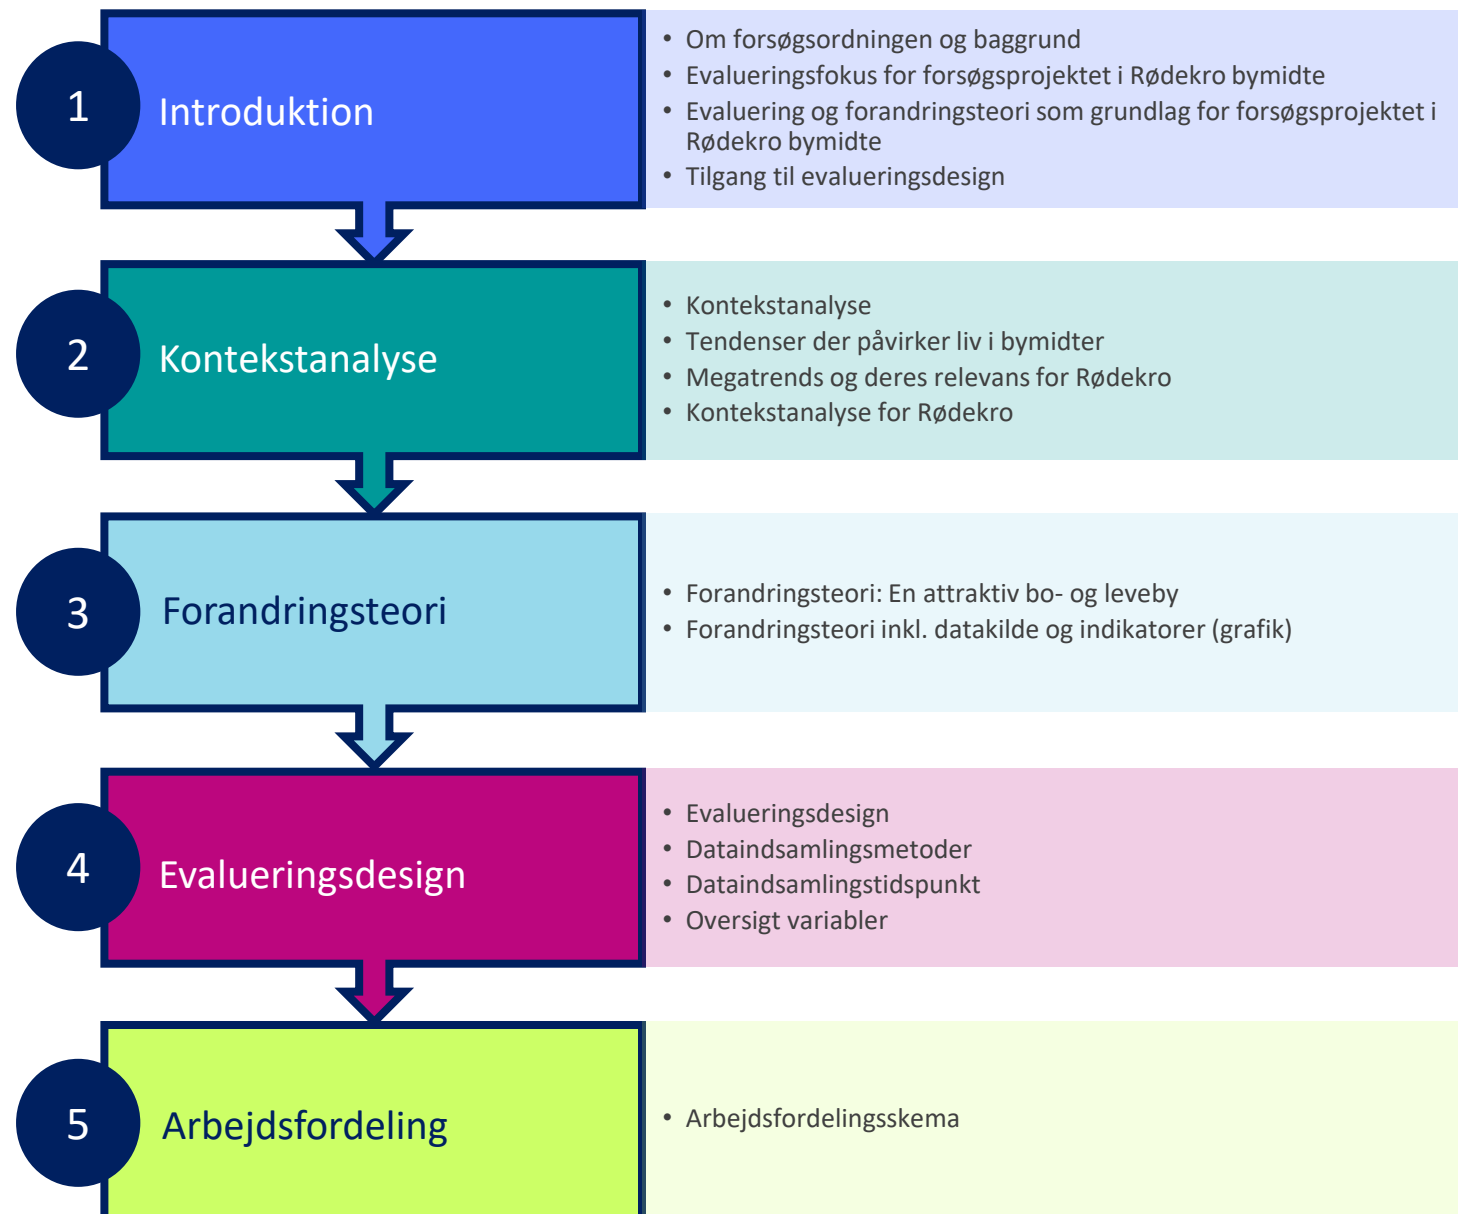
1 Introduktion

- Om forsøgsordningen og baggrund
- Evalueringsfokus for forsøgsprojektet i Rødekro bymidte
- Evaluering og forandringsteori som grundlag for forsøgsprojektet i Rødekro bymidte
- Tilgang til evalueringsdesign

2 Kontekstanalyse

- Kontekstanalyse
- Tendenser der påvirker liv i bymidter
- Megatrends og deres relevans for Rødekro
- Kontekstanalyse for Rødekro

3 Forandringsteori

- Forandringsteori: En attraktiv bo- og leveby
- Forandringsteori inkl. datakilde og indikatorer (grafik)

4 Evalueringsdesign

- Evalueringsdesign
- Dataindsamlingsmetoder
- Dataindsamlingstidspunkt
- Oversigt variabler

5 Arbejdsfordeling

- Arbejdsfordelingsskema